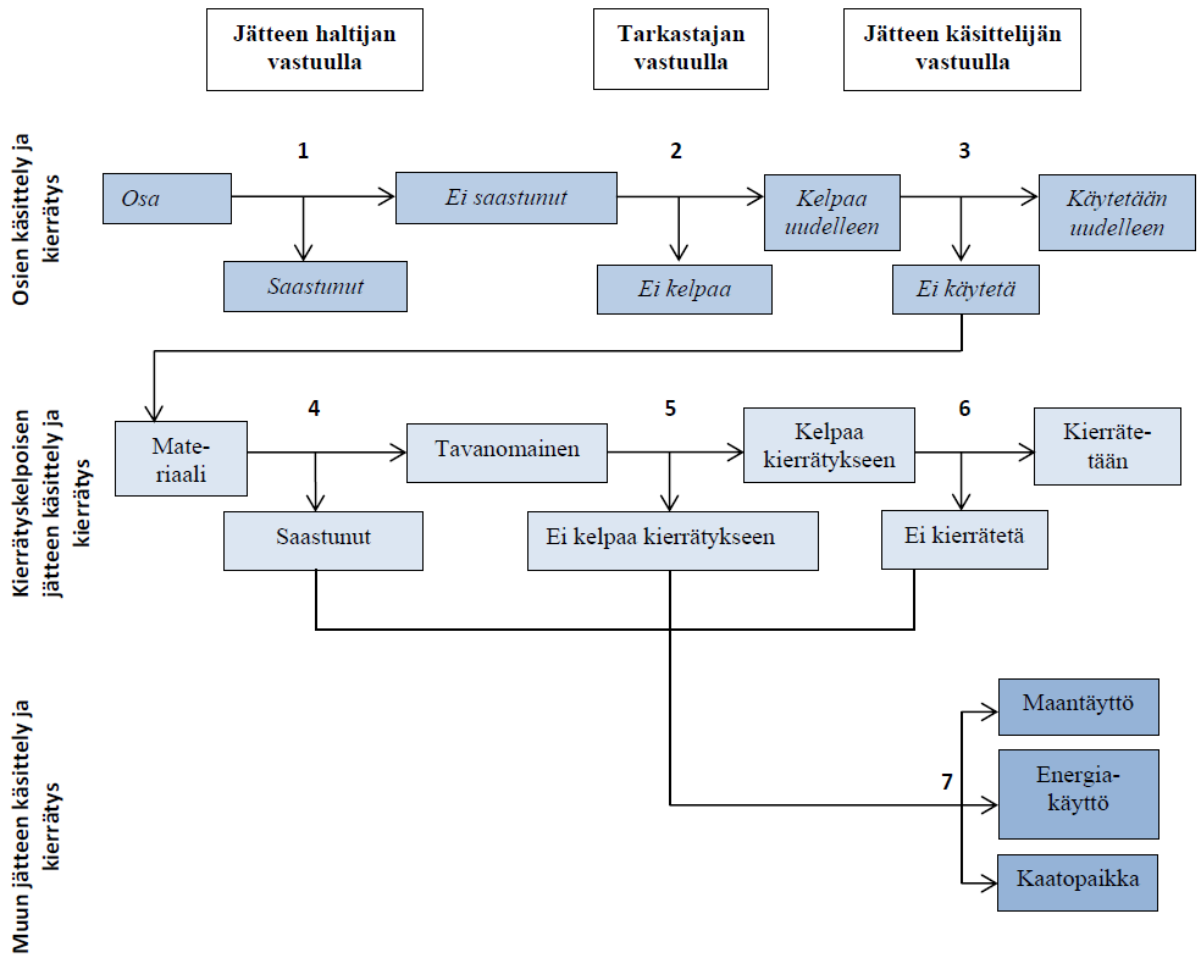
Jätteen haltijan vastuulla

Tarkastajan vastuulla

Jätteen käsittelijän vastuulla

Osien käsittely ja kierrätys

1

2

3

Osa

Ei saastunut

Kelpaa uudelleen

Käytetään uudelleen

Saastunut

Ei kelpaa

Ei käytetä

Kierrätyskelpoisen jätteen käsittely ja kierrätys

4

5

6

Mate-riaali

Tavanomainen

Kelpaa kierrätykseen

Kierräte-tään

Saastunut

Ei kelpaa kierrätykseen

Ei kierrätetä

Muun jätteen käsittely ja kierrätys

7

Maantäyttö

Energia-käyttö

Kaatopaikka